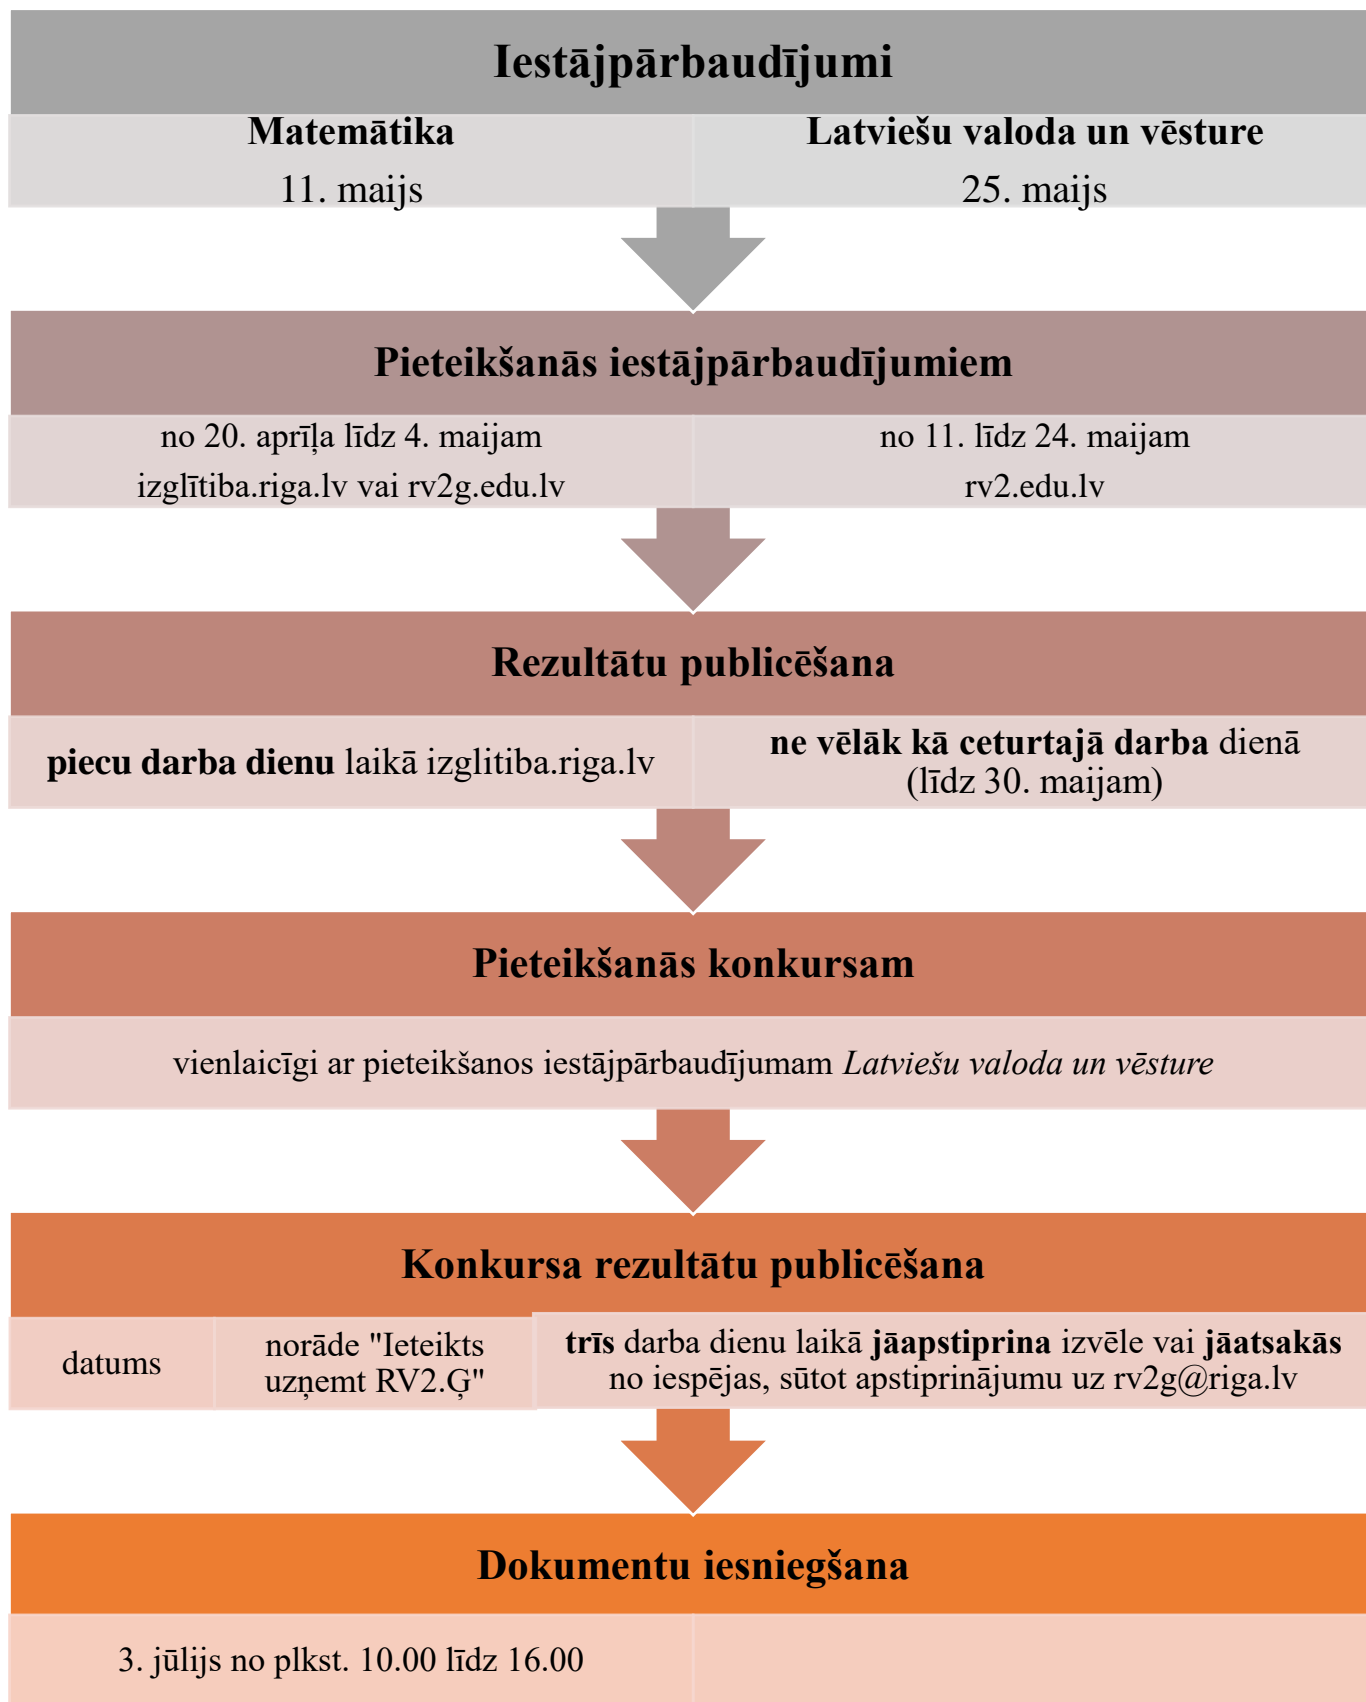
Iestājpārbaudījumi

| Matemātika 11. maijs | Latviešu valoda un vēsture 25. maijs |
|---|---|

Pieteikšanās iestājpārbaudījumiem

| no 20. aprīļa līdz 4. maijam izglītiba.riga.lv vai rv2g.edu.lv | no 11. līdz 24. maijam rv2.edu.lv |
|---|---|

Rezultātu publicēšana

| **piecu darba dienu** laikā izglitiba.riga.lv | **ne vēlāk kā ceturtajā darba** dienā (līdz 30. maijam) |
|---|---|

Pieteikšanās konkursam

vienlaicīgi ar pieteikšanos iestājpārbaudījumam *Latviešu valoda un vēsture*

Konkursa rezultātu publicēšana

| datums | norāde "Ieteikts uzņemt RV2.Ģ" | **trīs** darba dienu laikā **jāapstiprina** izvēle vai **jāatsakās** no iespējas, sūtot apstiprinājumu uz rv2g@riga.lv |
|---|---|---|

Dokumentu iesniegšana

3. jūlijs no plkst. 10.00 līdz 16.00